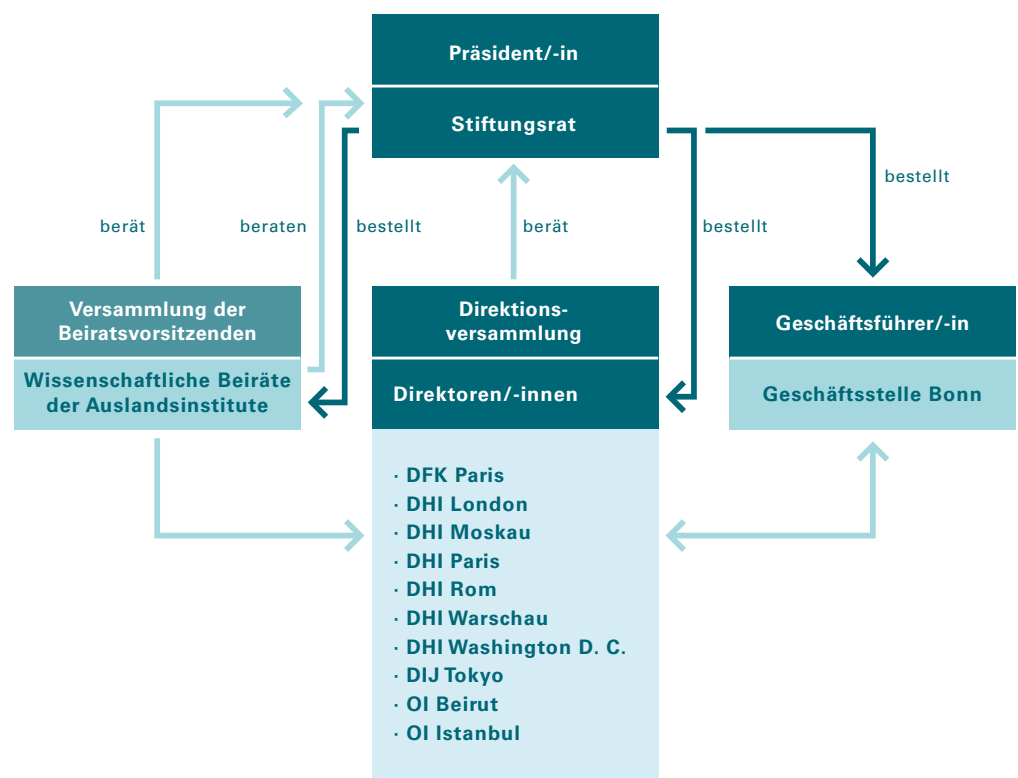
Präsident/-in

Stiftungsrat

berät

beraten

bestellt

berät

bestellt

bestellt

Versammlung der Beiratsvorsitzenden

Wissenschaftliche Beiräte der Auslandsinstitute

Direktionsversammlung

Direktoren/-innen

Geschäftsführer/-in

Geschäftsstelle Bonn

· DFK Paris
· DHI London
· DHI Moskau
· DHI Paris
· DHI Rom
· DHI Warschau
· DHI Washington D. C.
· DIJ Tokyo
· OI Beirut
· OI Istanbul